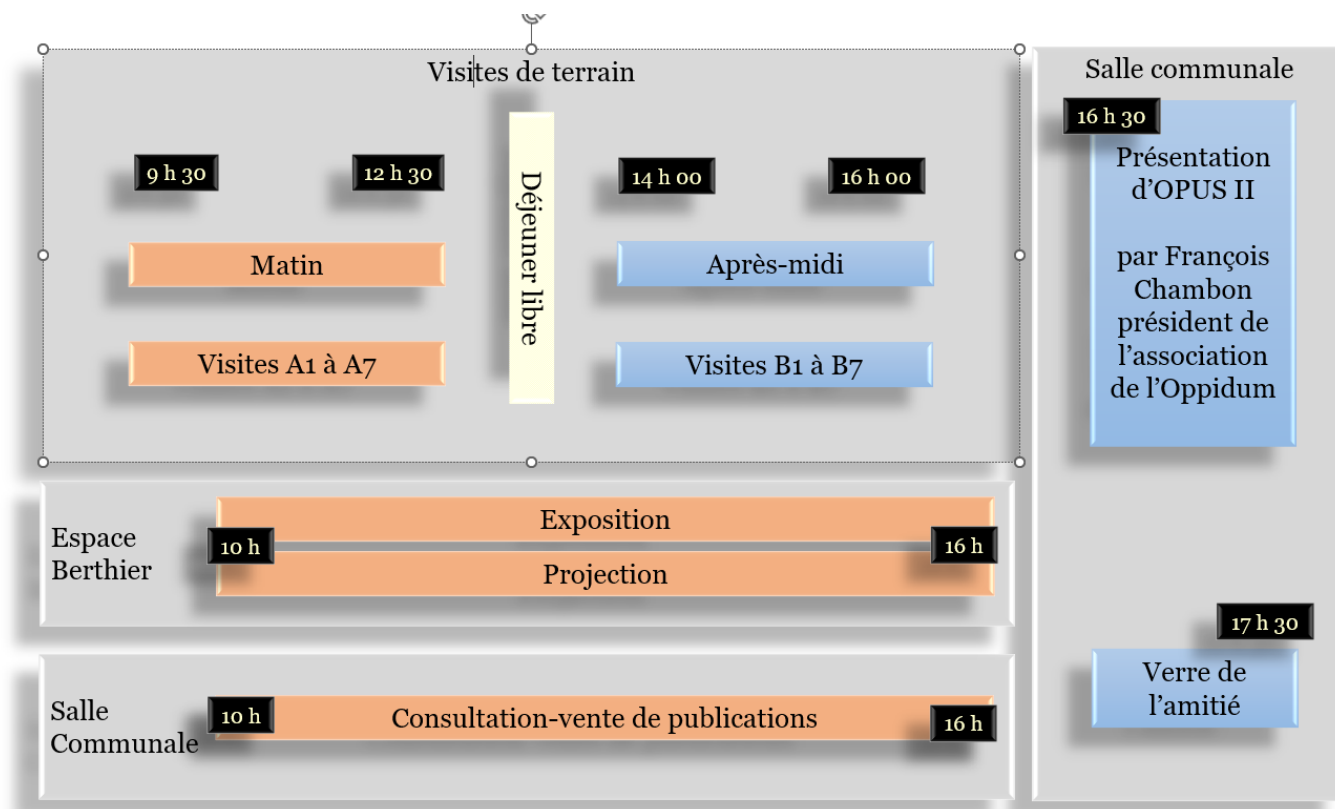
Visites de terrain

9 h 30

12 h 30

Déjeuner libre

14 h 00

16 h 00

Matin

Après-midi

Visites A1 à A7

Visites B1 à B7

Salle communale

16 h 30

Présentation d'OPUS II

par François Chambon président de l'association de l'Oppidum

Espace Berthier

Exposition

10 h

16 h

Projection

17 h 30

Verre de l'amitié

Salle Communale

10 h

Consultation-vente de publications

16 h